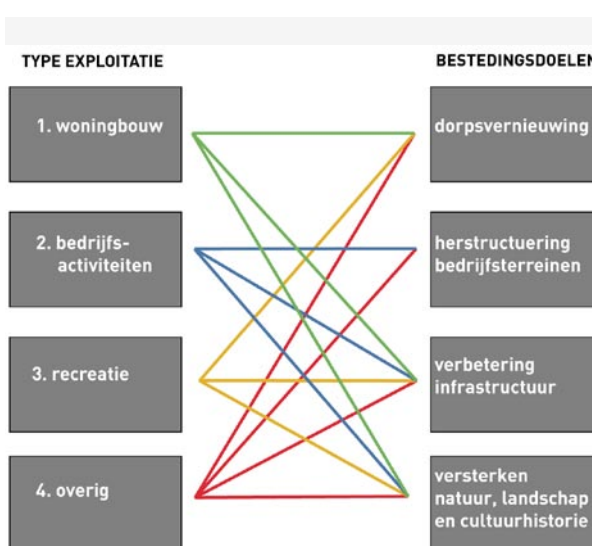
TYPE EXPLOITATIE

BESTEDINGSDOELEN

1. woningbouw

2. bedrijfs-activiteiten

3. recreatie

4. overig

dorpsvernieuwing

herstructuering bedrijfsterreinen

verbetering infrastructuur

versterken natuur, landschap en cultuurhistorie